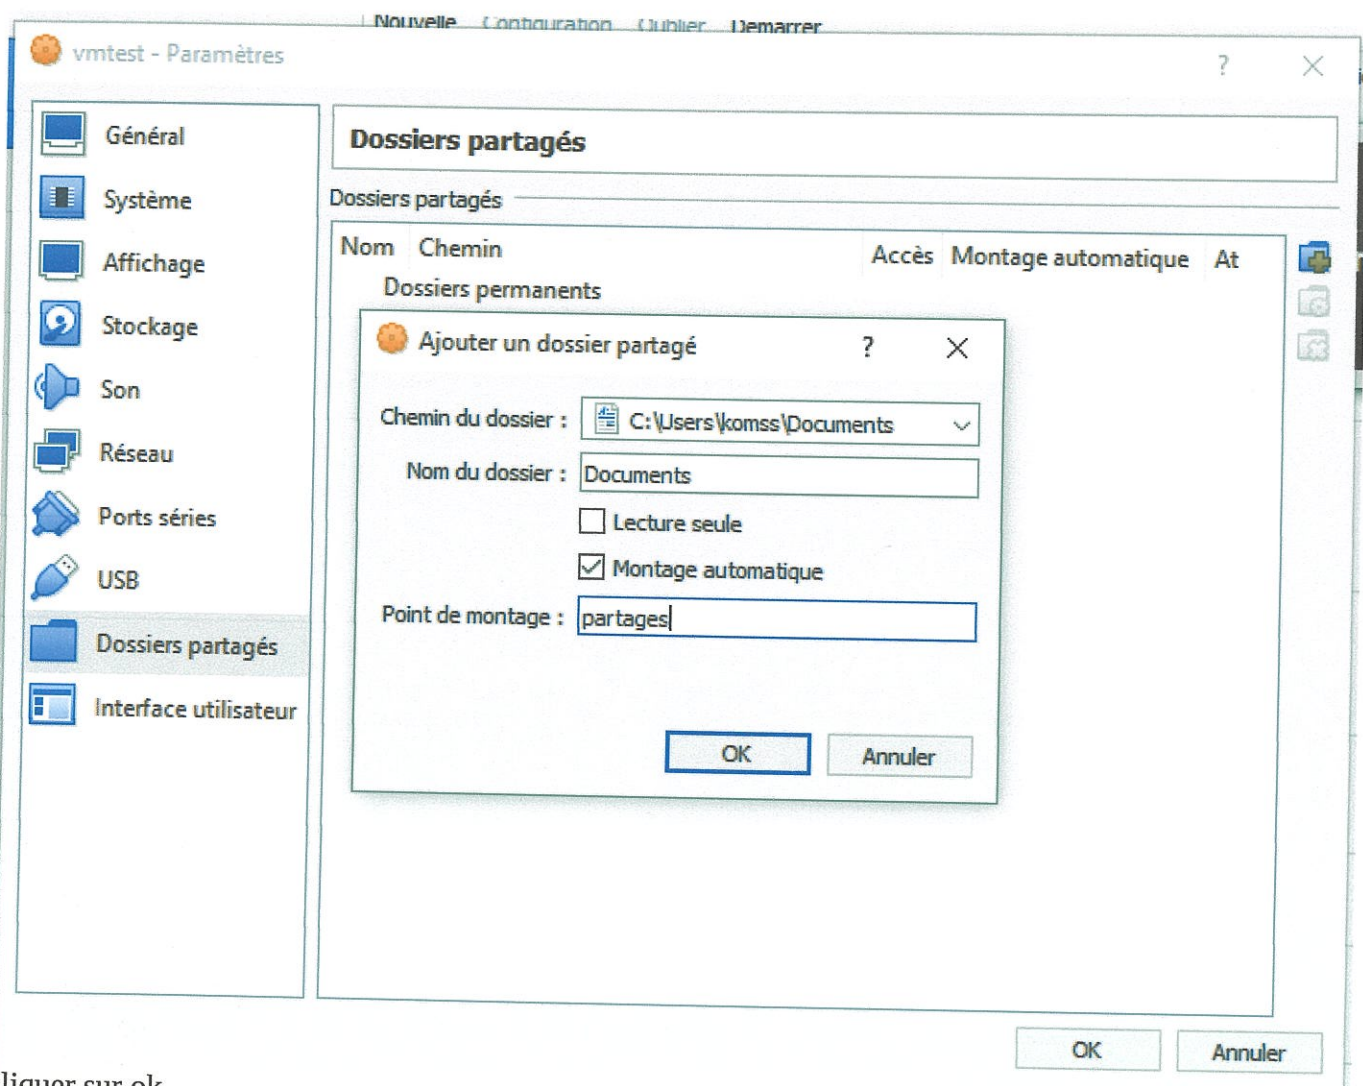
Nouvelle Configuration Oublier Démarrer

vmtest - Paramètres ? ×

Général
Système
Affichage
Stockage
Son
Réseau
Ports séries
USB
Dossiers partagés
Interface utilisateur

Dossiers partagés

Dossiers partagés

| Nom | Chemin | Accès | Montage automatique | At |
|---|---|---|---|---|
| Dossiers permanents | | | | |

Ajouter un dossier partagé ? ×

Chemin du dossier : C:\Users\komss\Documents
Nom du dossier : Documents
Lecture seule
Montage automatique
Point de montage : partages

OK Annuler

OK Annuler

liquer sur ok